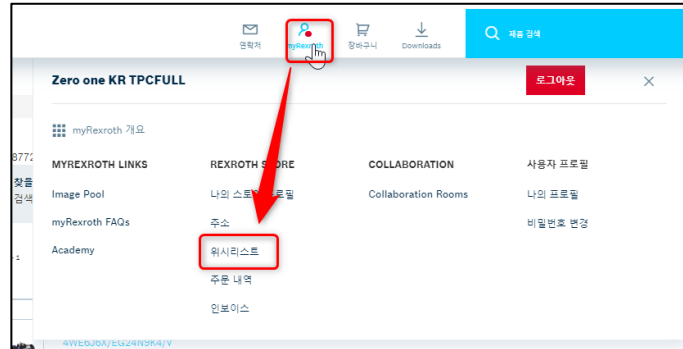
연락처
myRexroth
장바구니
Downloads
제품 검색

Zero one KR TPCFULL
로그아웃
×

myRexroth 개요

MYREXROTH LINKS
Image Pool
myRexroth FAQs
Academy

REXROTH S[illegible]ORE
나의 스토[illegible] 프로필
주소
위시리스트
주문 내역
인보이스

COLLABORATION
Collaboration Rooms

사용자 프로필
나의 프로필
비밀번호 변경

8772
찾을
검색

4WE6J6X/EG24N9K4/V